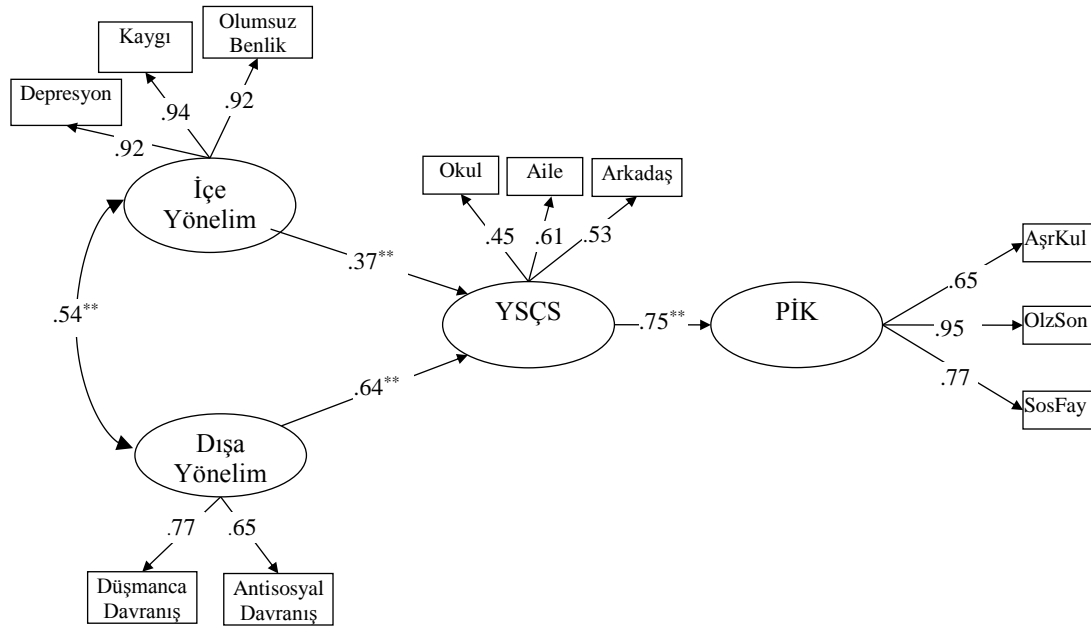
Kaygı

Olumsuz Benlik

Depresyon

.94

.92

.92

İçe Yönelim

Okul

Aile

Arkadaş

.45

.61

.53

.37**

.54**

YSÇS

.75**

PİK

AşrKul

.65

.95

OlzSon

.77

SosFay

.64**

Dışa Yönelim

.77

.65

Düşmanca Davranış

Antisosyal Davranış